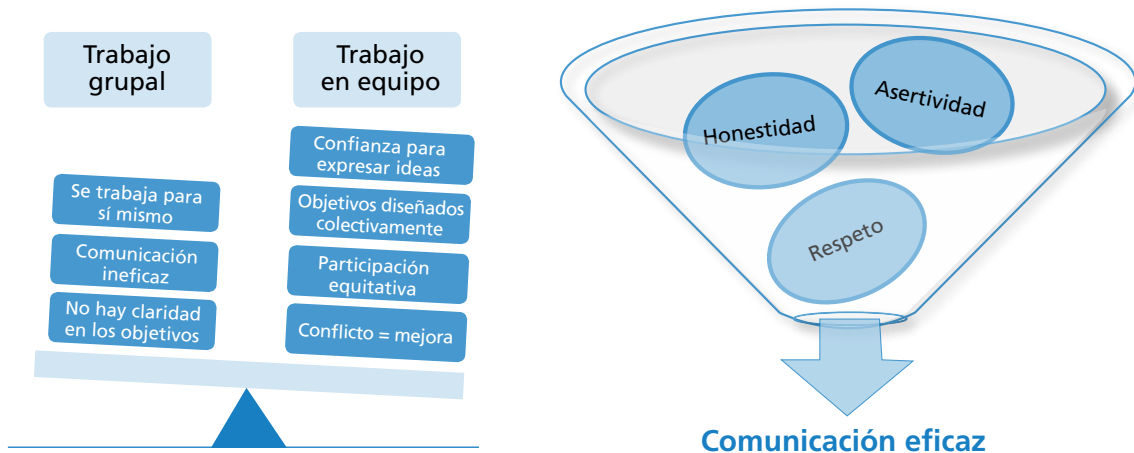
Trabajo grupal

Trabajo en equipo

Se trabaja para sí mismo

Comunicación ineficaz

No hay claridad en los objetivos

Confianza para expresar ideas

Objetivos diseñados colectivamente

Participación equitativa

Conflicto = mejora

Honestidad

Asertividad

Respeto

Comunicación eficaz